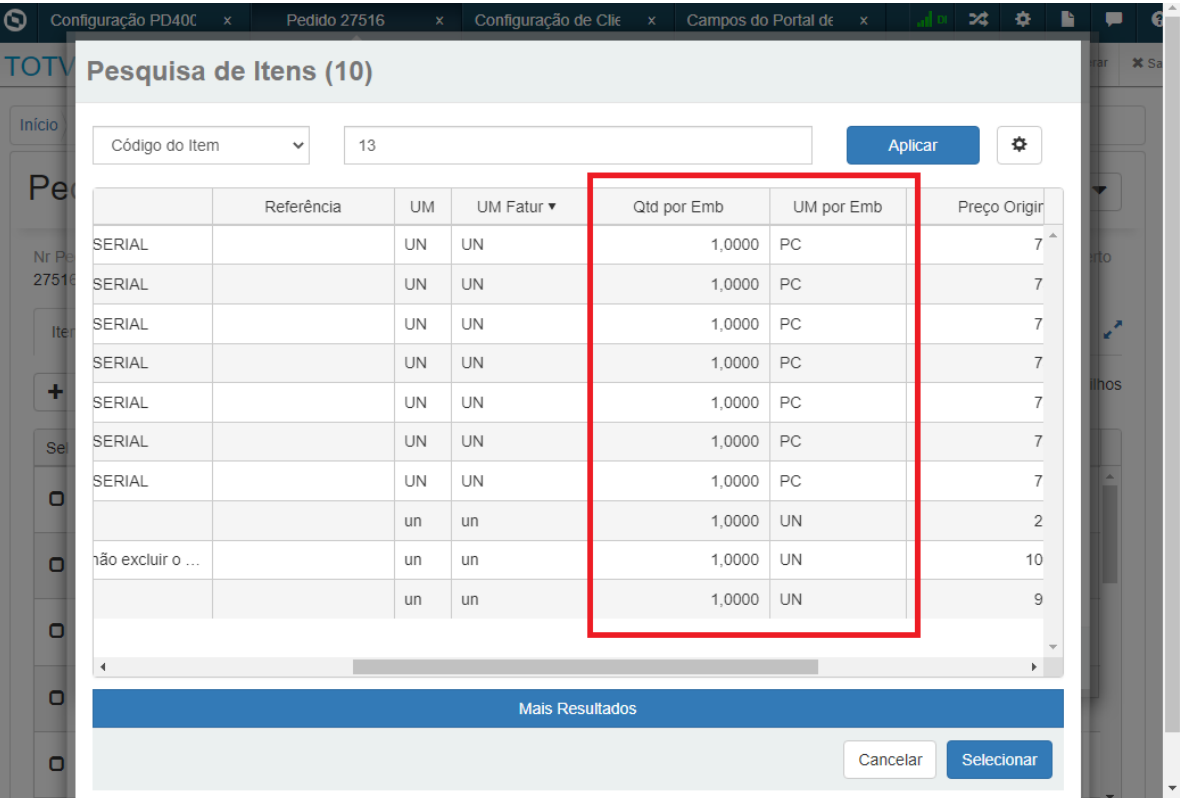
Configuração PD40( x | Pedido 27516 x | Configuração de Clie x | Campos do Portal de x

TOTV

Início

Pe

Nr Pe
2751

Iten

Se

Pesquisa de Itens (10)

Código do Item

13

Aplicar

| | Referência | UM | UM Fatur ▾ | Qtd por Emb | UM por Emb | Preço Origin |
|---|---|---|---|---|---|---|
| SERIAL | | UN | UN | 1,0000 | PC | 7 |
| SERIAL | | UN | UN | 1,0000 | PC | 7 |
| SERIAL | | UN | UN | 1,0000 | PC | 7 |
| SERIAL | | UN | UN | 1,0000 | PC | 7 |
| SERIAL | | UN | UN | 1,0000 | PC | 7 |
| SERIAL | | UN | UN | 1,0000 | PC | 7 |
| SERIAL | | UN | UN | 1,0000 | PC | 7 |
| | | un | un | 1,0000 | UN | 2 |
| não excluir o ... | | un | un | 1,0000 | UN | 10 |
| | | un | un | 1,0000 | UN | 9 |

Mais Resultados

Cancelar

Selecionar

rar

✖ Sa

rto

lhos